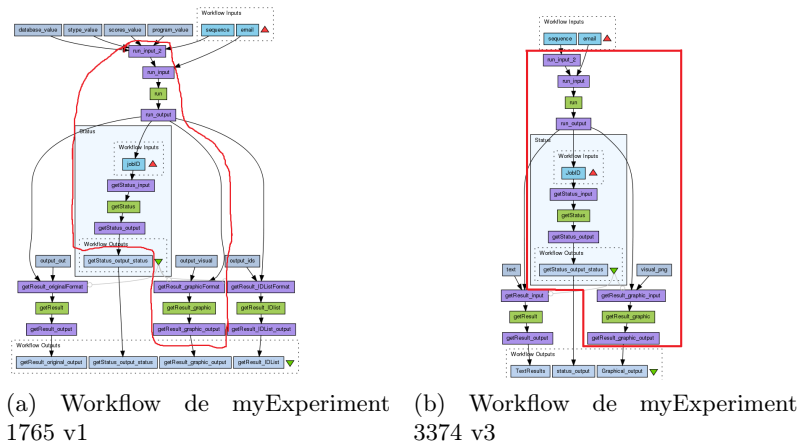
Workflow Inputs

database_value

stype_value

scores_value

program_value

sequence

email

run_input_2

run_input

run

run_output

Status

Workflow Inputs

jobID

getStatus_input

getStatus

getStatus_output

Workflow Outputs

getStatus_output_status

output_out

output_visual

output_ids

getResult_originalFormat

getResult_graphicFormat

getResult_IDListFormat

getResult

getResult_graphic

getResult_IDList

getResult_output

getResult_graphic_output

getResult_IDList_output

Workflow Outputs

getResult_original_output

getStatus_output_status

getResult_graphic_output

getResult_IDList

(a) Workflow de myExperiment 1765 v1

Workflow Inputs

sequence

email

run_input_2

run_input

run

run_output

Status

Workflow Inputs

JobID

getStatus_input

getStatus

getStatus_output

Workflow Outputs

getStatus_output_status

text

visual_png

getResult_input

getResult_graphic_input

getResult

getResult_graphic

getResult_output

getResult_graphic_output

Workflow Outputs

TextResults

status_output

Graphical_output

(b) Workflow de myExperiment 3374 v3